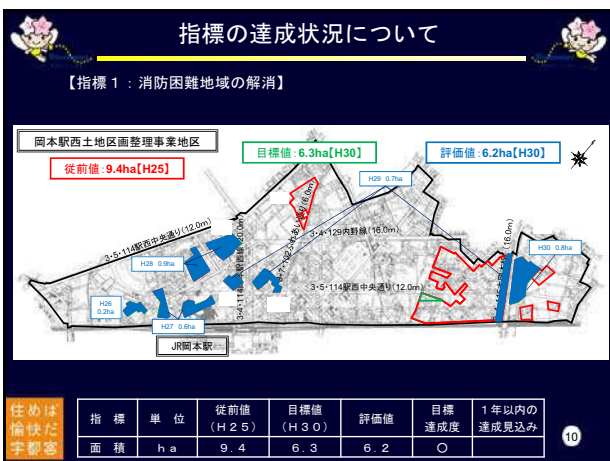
指標の達成状況について

【指標１：消防困難地域の解消】

岡本駅西土地区画整理事業地区

従前値：9.4ha【H25】

目標値：6.3ha【H30】

評価値：6.2ha【H30】

H29 0.7ha

H28 0.9ha

H26 0.2ha

H27 0.6ha

H30 0.8ha

3･5･114駅西中央通り(12.0m)

3･4･129内野線(16.0m)

3･5･114駅西中央通り(12.0m)

3･4･114駅西通り(16.0m)

(16.0m)

JR岡本駅

住めば愉快だ宇都宮

| 指　標 | 単　位 | 従前値（Ｈ２５） | 目標値（Ｈ３０） | 評価値 | 目標達成度 | １年以内の達成見込み |
|---|---|---|---|---|---|---|
| 面　積 | ｈａ | ９．４ | ６．３ | ６．２ | ○ | |

10